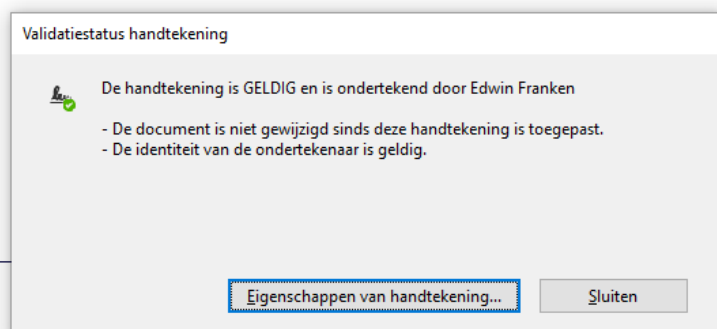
Validatiestatus handtekening

De handtekening is GELDIG en is ondertekend door Edwin Franken

- De document is niet gewijzigd sinds deze handtekening is toegepast.
- De identiteit van de ondertekenaar is geldig.

Eigenschappen van handtekening...

Sluiten